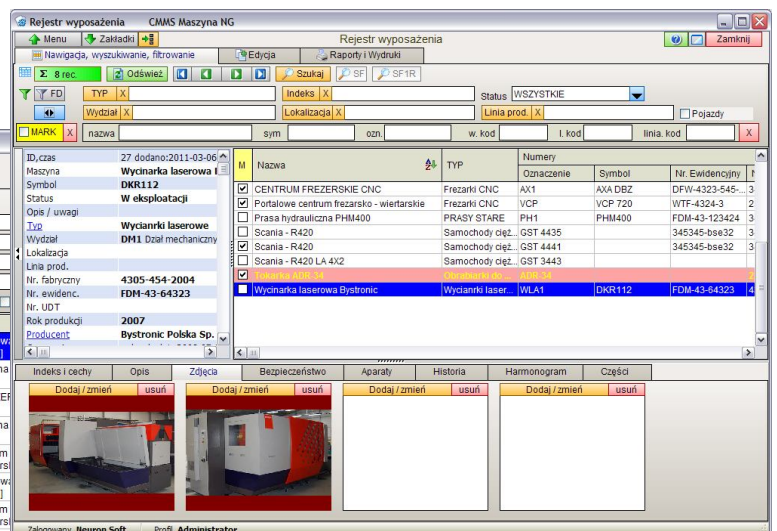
Rejestr wyposażenia CMMS Maszyna NG

Menu | Zakładki

Rejestr wyposażenia

Zamknij

Nawigacja, wyszukiwanie, filtrowanie | Edycja | Raporty i Wydruki

8 rec. | Odśwież | Szukaj | SF | SF1R

FD | TYP X | Indeks X | Status WSZYSTKIE

Wydział X | Lokalizacja X | Linia prod. X | Pojazdy

MARK X | nazwa | sym | ozn. | w. kod | l. kod | linia. kod | X

| | |
|---|---|
| ID,czas | 27 dodano:2011-03-06 |
| Maszyna | Wycinarka laserowa I |
| Symbol | DKR112 |
| Status | W eksploatacji |
| Opis / uwagi | |
| Typ | Wycinarki laserowe |
| Wydział | DM1 Dział mechaniczny |
| Lokalizacja | |
| Linia prod. | |
| Nr. fabryczny | 4305-454-2004 |
| Nr. ewidenc. | FDM-43-64323 |
| Nr. UDT | |
| Rok produkcji | 2007 |
| Producent | Bystronic Polska Sp. |

| M | Nazwa | TYP | Oznaczenie | Symbol | Nr. Ewidencyjny | N |
|---|---|---|---|---|---|---|
| ☑ | CENTRUM FREZERSKIE CNC | Frezarki CNC | AX1 | AXA DBZ | DFW-4323-545-.. | 3 |
| ☑ | Portalowe centrum frezarsko - wiertarskie | Frezarki CNC | VCP | VCP 720 | WTF-4324-3 | 2 |
| ☐ | Prasa hydrauliczna PHM400 | PRASY STARE | PH1 | PHM400 | FDM-43-123424 | 3 |
| ☐ | Scania - R420 | Samochody cięż.. | GST 4435 | | 345345-bse32 | 3 |
| ☑ | Scania - R420 | Samochody cięż.. | GST 4441 | | 345345-bse32 | 3 |
| ☐ | Scania - R420 LA 4X2 | Samochody cięż.. | GST 3443 | | | 3 |
| ☑ | Tokarka ADR 34 | Obrabiarki do .. | ADR 34 | | | 2 |
| ☐ | Wycinarka laserowa Bystronic | Wycianrki laser.. | WLA1 | DKR112 | FDM-43-64323 | 4 |

Numery

Indeks i cechy | Opis | Zdjęcia | Bezpieczeństwo | Aparaty | Historia | Harmonogram | Części

Dodaj / zmień usuń | Dodaj / zmień usuń | Dodaj / zmień usuń | Dodaj / zmień usuń

Zalogowany: Neuron Soft | Profil: Administrator